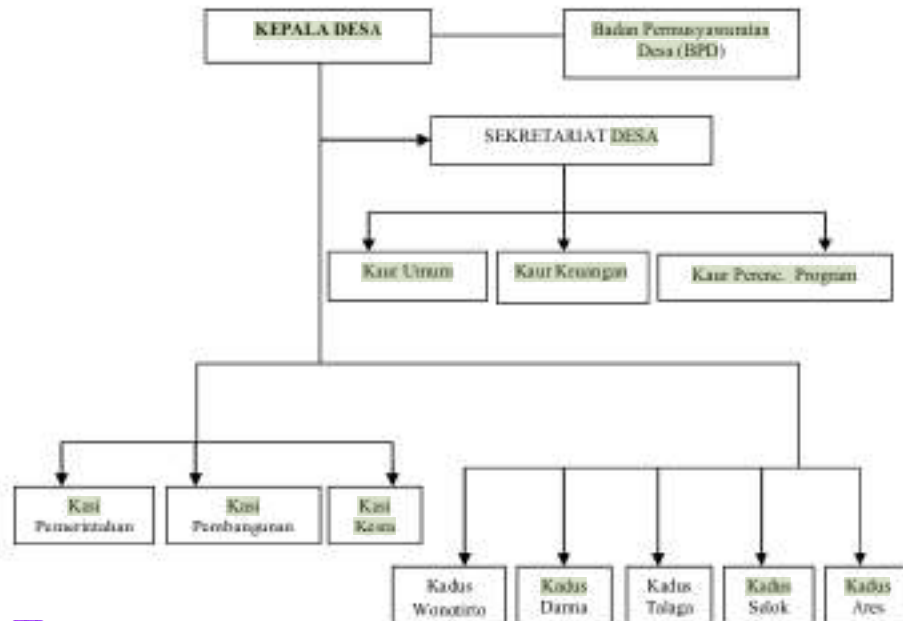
KEPALA DESA

Badan Permusyawaratan Desa (BPD)

SEKRETARIAT DESA

Kaur Umum

Kaur Keuangan

Kaur Perenc. Program

Kasi Pemerintahan

Kasi Pembangunan

Kasi Kesra

Kadus Wonotirto

Kadus Darma

Kadus Talaga

Kadus Selok

Kadus Ares